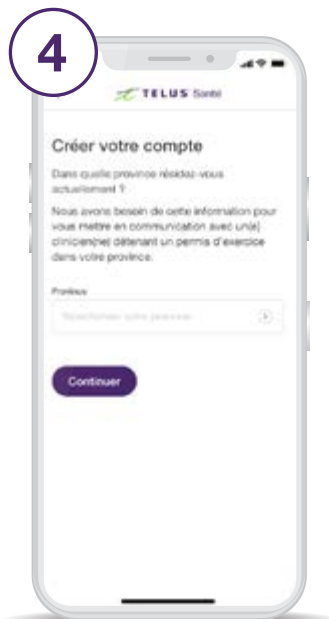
4

TELUS Santé

Créer votre compte

Dans quelle province résidez-vous actuellement ?

Nous avons besoin de cette information pour vous mettre en communication avec un(e) clinicien(ne) détenant un permis d'exercice dans votre province.

Province

Sélectionnez votre province

Continuer